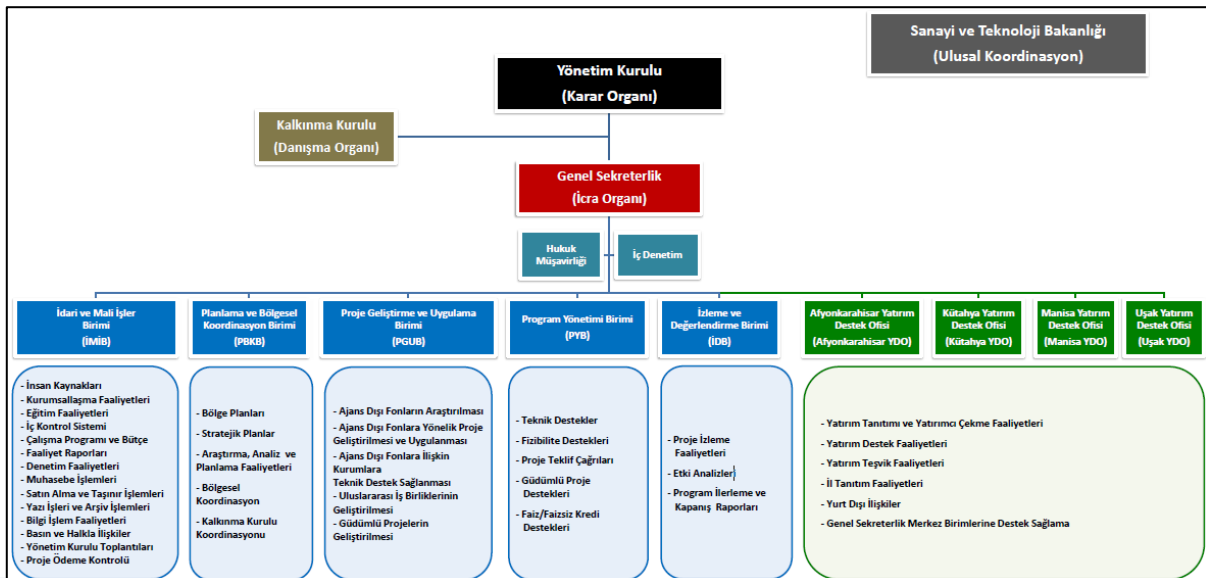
Sanayi ve Teknoloji Bakanlığı
(Ulusal Koordinasyon)

Yönetim Kurulu
(Karar Organı)

Kalkınma Kurulu
(Danışma Organı)

Genel Sekreterlik
(İcra Organı)

Hukuk Müşavirliği

İç Denetim

İdari ve Mali İşler Birimi
(İMİB)

Planlama ve Bölgesel Koordinasyon Birimi
(PBKB)

Proje Geliştirme ve Uygulama Birimi
(PGUB)

Program Yönetimi Birimi
(PYB)

İzleme ve Değerlendirme Birimi
(İDB)

Afyonkarahisar Yatırım Destek Ofisi
(Afyonkarahisar YDO)

Kütahya Yatırım Destek Ofisi
(Kütahya YDO)

Manisa Yatırım Destek Ofisi
(Manisa YDO)

Uşak Yatırım Destek Ofisi
(Uşak YDO)

- İnsan Kaynakları
- Kurumsallaşma Faaliyetleri
- Eğitim Faaliyetleri
- İç Kontrol Sistemi
- Çalışma Programı ve Bütçe
- Faaliyet Raporları
- Denetim Faaliyetleri
- Muhasebe İşlemleri
- Satın Alma ve Taşınır İşlemleri
- Yazı İşleri ve Arşiv İşlemleri
- Bilgi İşlem Faaliyetleri
- Basın ve Halkla İlişkiler
- Yönetim Kurulu Toplantıları
- Proje Ödeme Kontrolü

- Bölge Planları
- Stratejik Planlar
- Araştırma, Analiz ve Planlama Faaliyetleri
- Bölgesel Koordinasyon
- Kalkınma Kurulu Koordinasyonu

- Ajans Dışı Fonların Araştırılması
- Ajans Dışı Fonlara Yönelik Proje Geliştirilmesi ve Uygulanması
- Ajans Dışı Fonlara İlişkin Kurumlara Teknik Destek Sağlanması
- Uluslararası İş Birliklerinin Geliştirilmesi
- Güdümlü Projelerin Geliştirilmesi

- Teknik Destekler
- Fizibilite Destekleri
- Proje Teklif Çağrıları
- Güdümlü Proje Destekleri
- Faiz/Faizsiz Kredi Destekleri

- Proje İzleme Faaliyetleri
- Etki Analizleri
- Program İlerleme ve Kapanış Raporları

- Yatırım Tanıtımı ve Yatırımcı Çekme Faaliyetleri
- Yatırım Destek Faaliyetleri
- Yatırım Teşvik Faaliyetleri
- İl Tanıtım Faaliyetleri
- Yurt Dışı İlişkiler
- Genel Sekreterlik Merkez Birimlerine Destek Sağlama